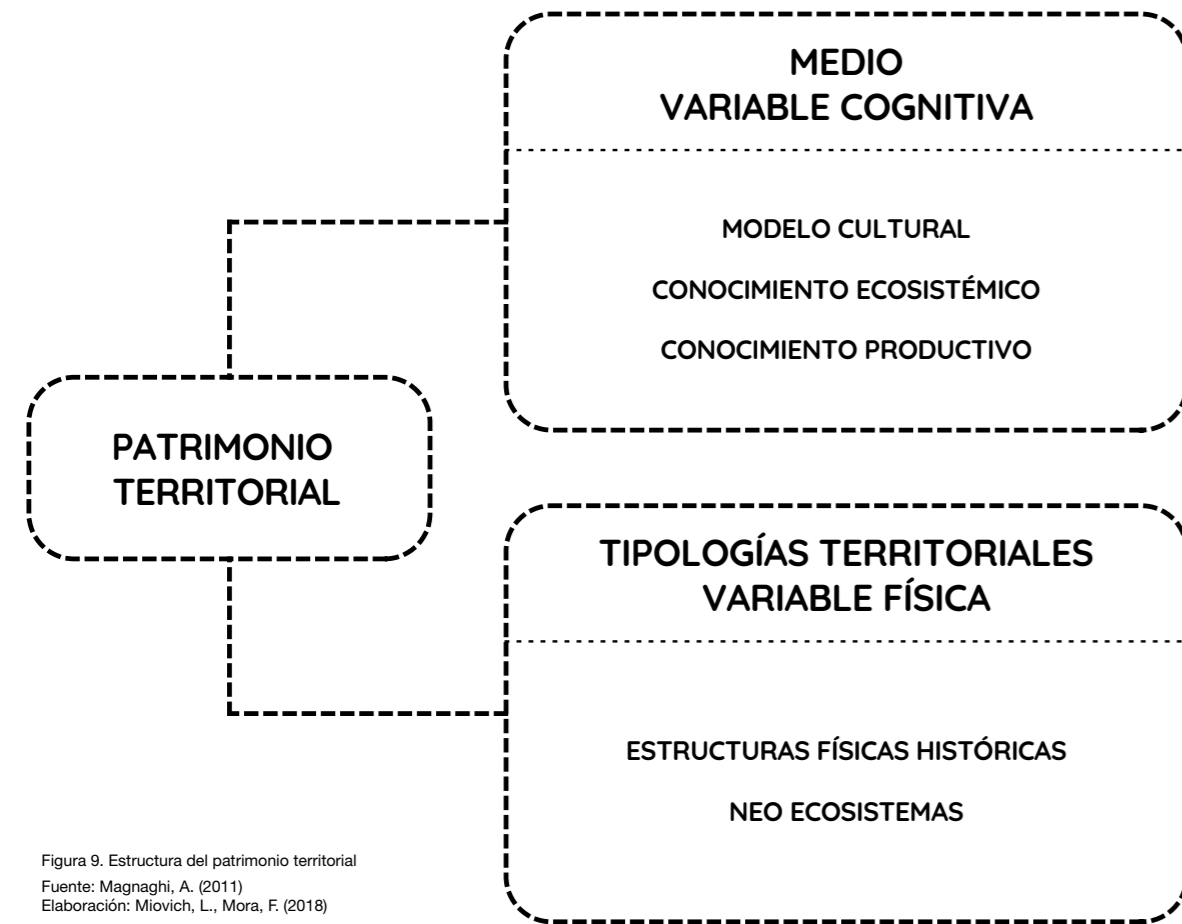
PATRIMONIO TERRITORIAL

MEDIO
VARIABLE COGNITIVA

MODELO CULTURAL

CONOCIMIENTO ECOSISTÉMICO

CONOCIMIENTO PRODUCTIVO

TIPOLOGÍAS TERRITORIALES
VARIABLE FÍSICA

ESTRUCTURAS FÍSICAS HISTÓRICAS

NEO ECOSISTEMAS

Figura 9. Estructura del patrimonio territorial
Fuente: Magnaghi, A. (2011)
Elaboración: Miovich, L., Mora, F. (2018)